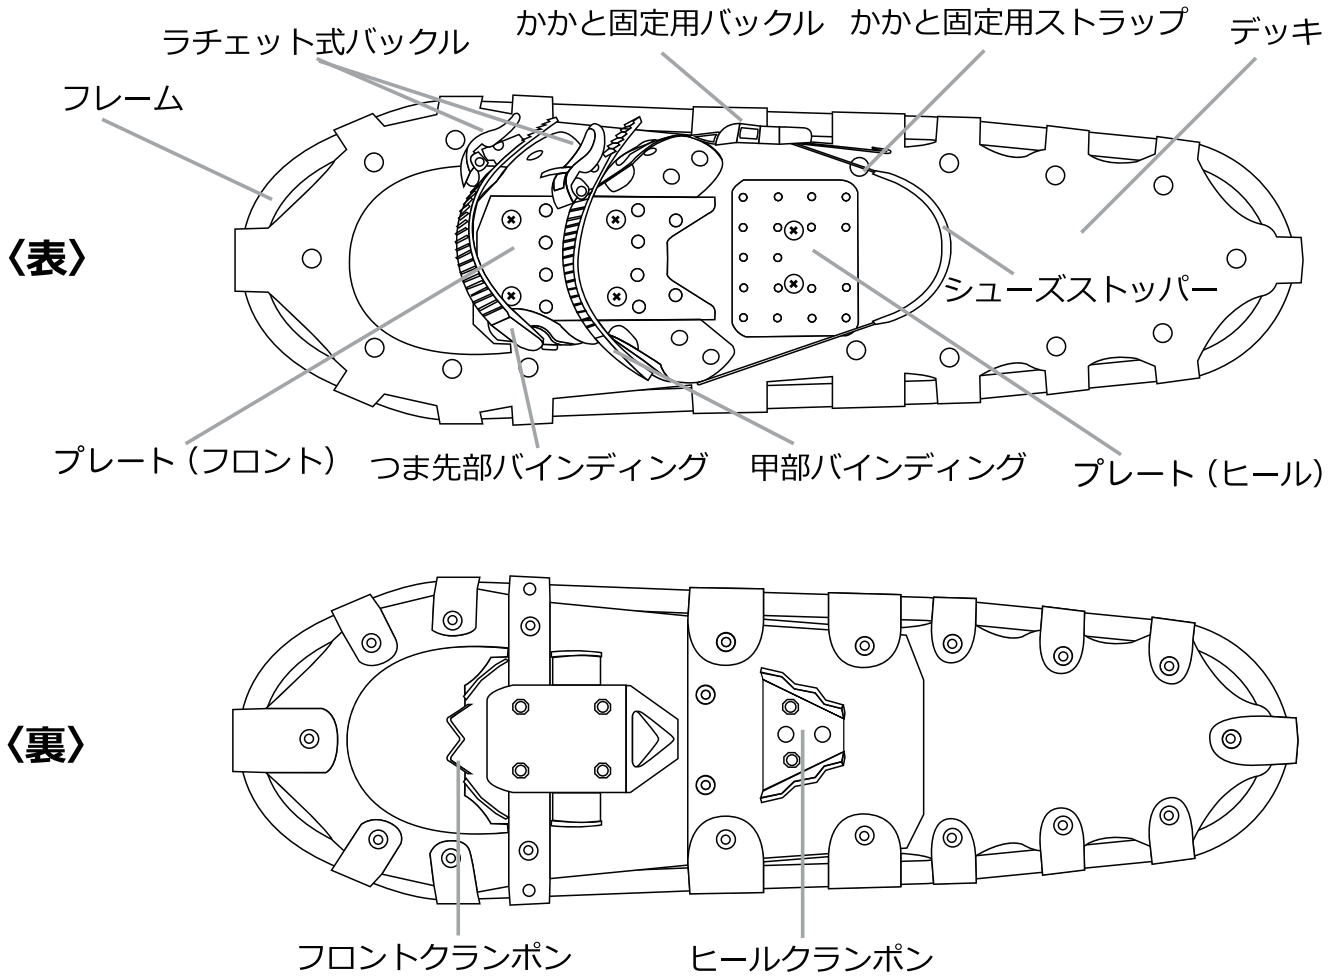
〈表〉

ラチェット式バックル
かかと固定用バックル
かかと固定用ストラップ
デッキ
フレーム
シューズストッパー
プレート（フロント）
つま先部バインディング
甲部バインディング
プレート（ヒール）

〈裏〉

フロントクランポン
ヒールクランポン